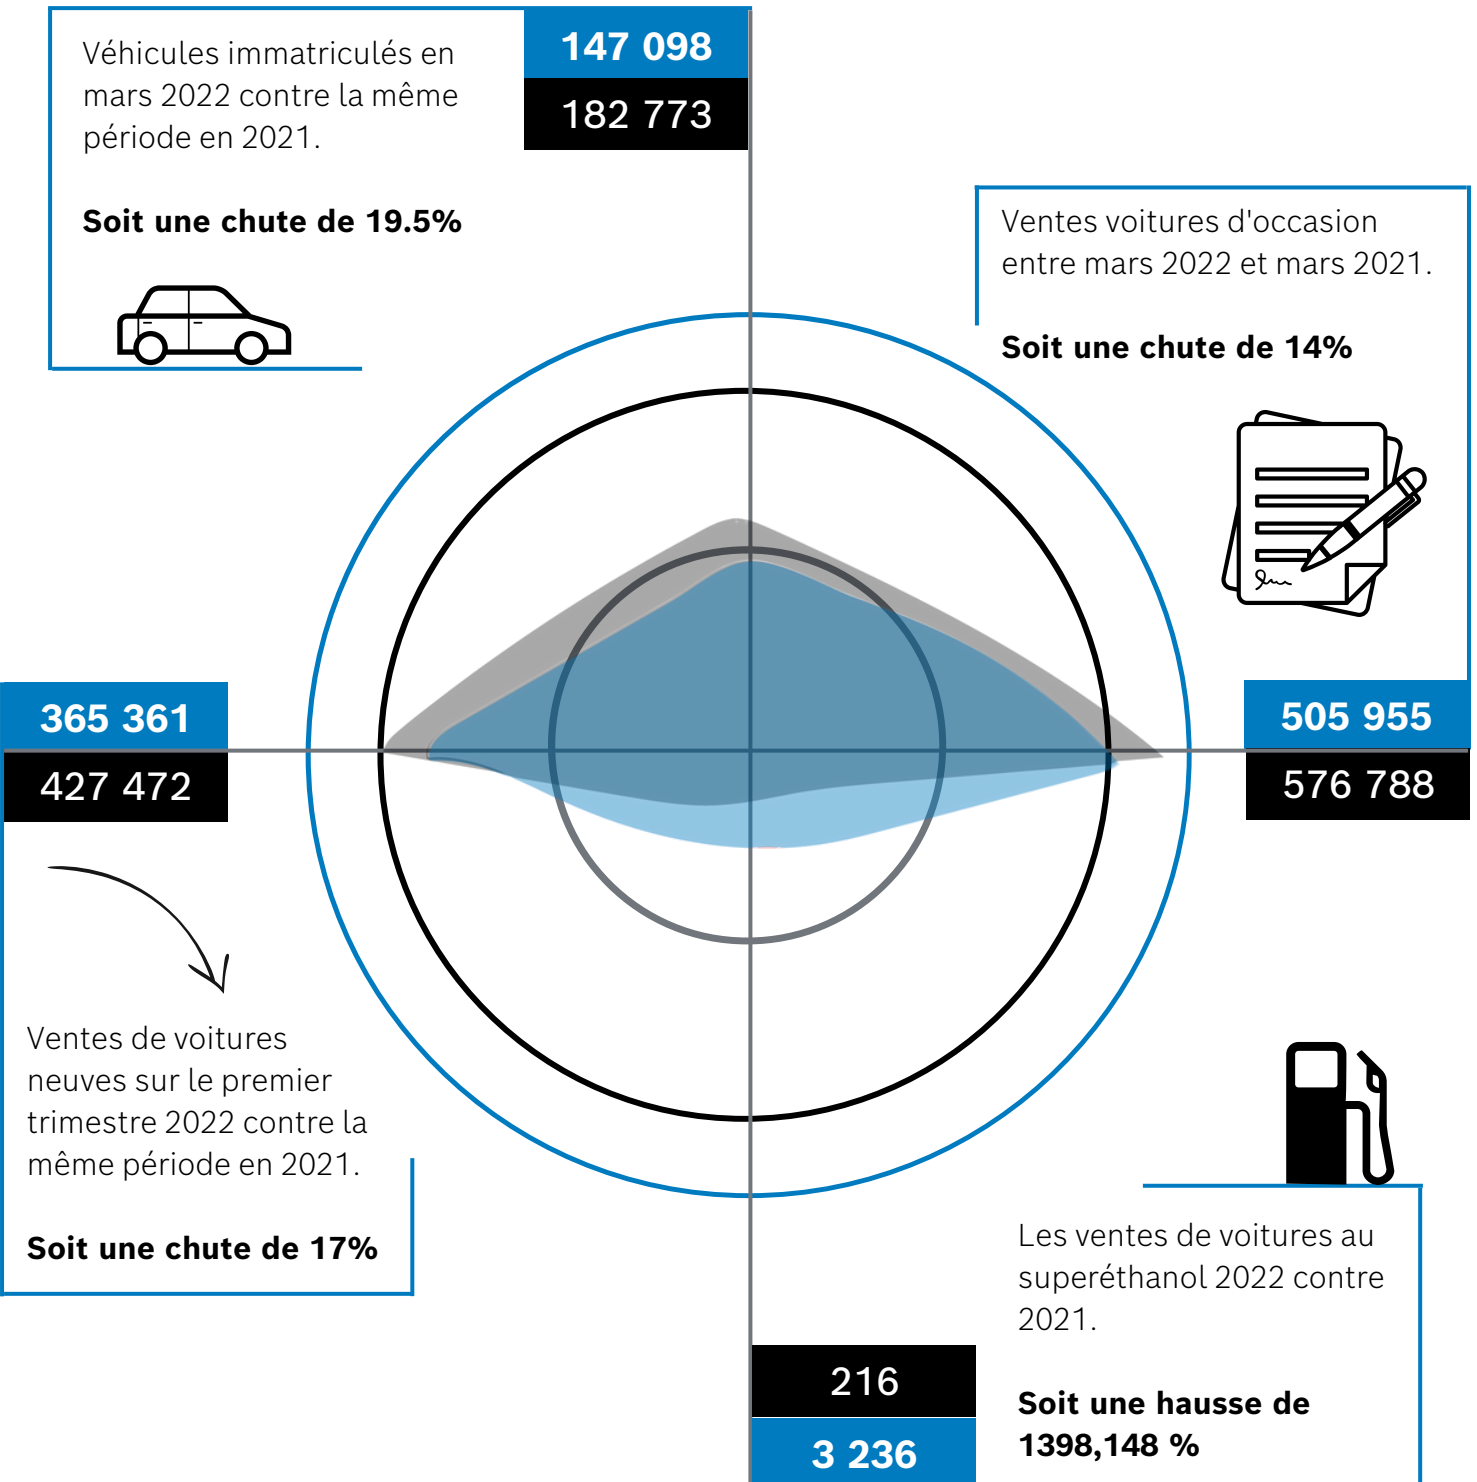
Véhicules immatriculés en mars 2022 contre la même période en 2021.

Soit une chute de 19.5%

147 098

182 773

Ventes voitures d'occasion entre mars 2022 et mars 2021.

Soit une chute de 14%

365 361

427 472

505 955

576 788

Ventes de voitures neuves sur le premier trimestre 2022 contre la même période en 2021.

Soit une chute de 17%

Les ventes de voitures au superéthanol 2022 contre 2021.

Soit une hausse de 1398,148 %

216

3 236